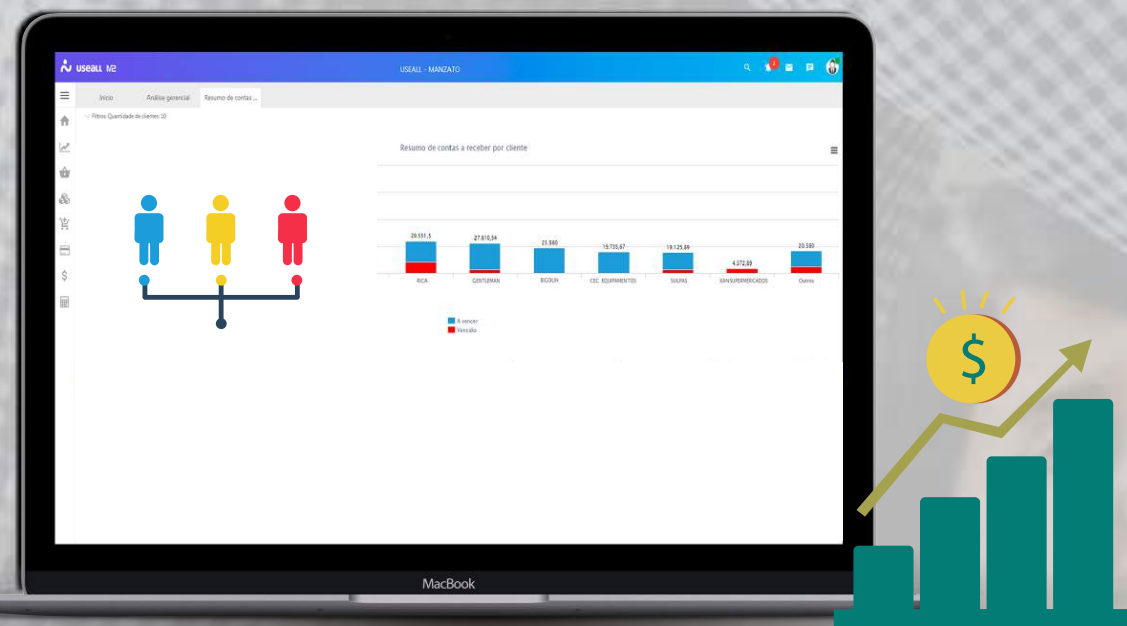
useall M2

USEALL - MANZATO

Início

Análise gerencial

Resumo de contas ...

Filtros: Quantidade de clientes: 10

Resumo de contas a receber por cliente

29.551,5

27.610,34

23.560

19.735,67

19.125,69

4.372,89

20.580

RICA

GENTLEMAN

BICOLPI

CEC EQUIPAMENTOS

SULPAS

SIM SUPERMERCADOS

Outros

A vencer

Vencido

$

MacBook